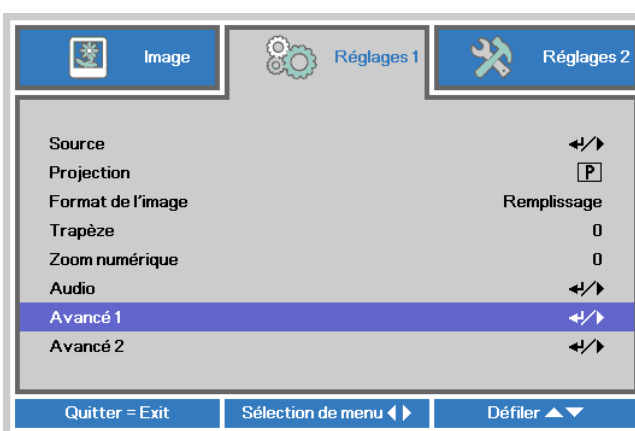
Image | Réglages 1 | Réglages 2

| | |
|---|---|
| Source | ↵/▶ |
| Projection | P |
| Format de l'image | Remplissage |
| Trapèze | 0 |
| Zoom numérique | 0 |
| Audio | ↵/▶ |
| Avancé 1 | ↵/▶ |
| Avancé 2 | ↵/▶ |

Quitter = Exit | Sélection de menu ◀ ▶ | Défiler ▲▼